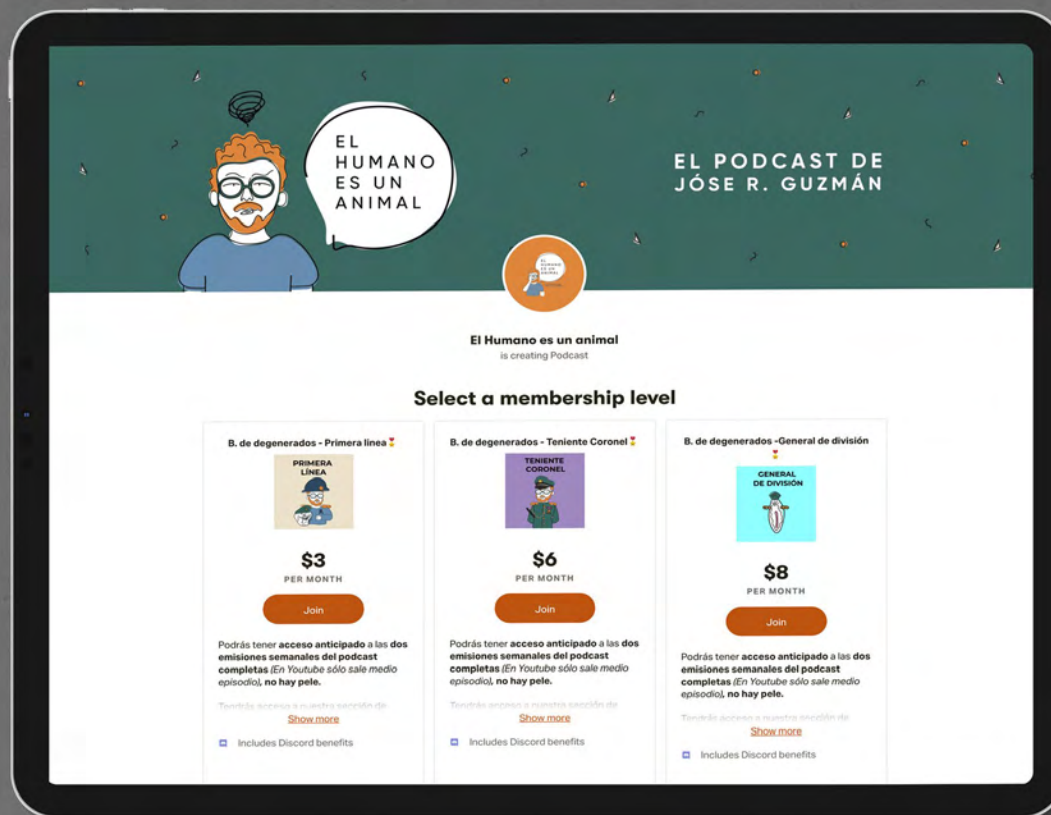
EL HUMANO ES UN ANIMAL

EL PODCAST DE JÓSE R. GUZMÁN

El Humano es un animal
is creating Podcast

Select a membership level

B. de degenerados - Primera línea

PRIMERA LÍNEA

$3
PER MONTH

Join

Podrás tener **acceso anticipado** a las **dos emisiones semanales del podcast completas** *(En Youtube sólo sale medio episodio)*, **no hay pele.**

Tendrás acceso a nuestra sección de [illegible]

Show more

Includes Discord benefits

B. de degenerados - Teniente Coronel

TENIENTE CORONEL

$6
PER MONTH

Join

Podrás tener **acceso anticipado** a las **dos emisiones semanales del podcast completas** *(En Youtube sólo sale medio episodio)*, **no hay pele.**

Tendrás acceso a nuestra sección de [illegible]

Show more

Includes Discord benefits

B. de degenerados -General de división

GENERAL DE DIVISIÓN

$8
PER MONTH

Join

Podrás tener **acceso anticipado** a las **dos emisiones semanales del podcast completas** *(En Youtube sólo sale medio episodio)*, **no hay pele.**

Tendrás acceso a nuestra sección de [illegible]

Show more

Includes Discord benefits